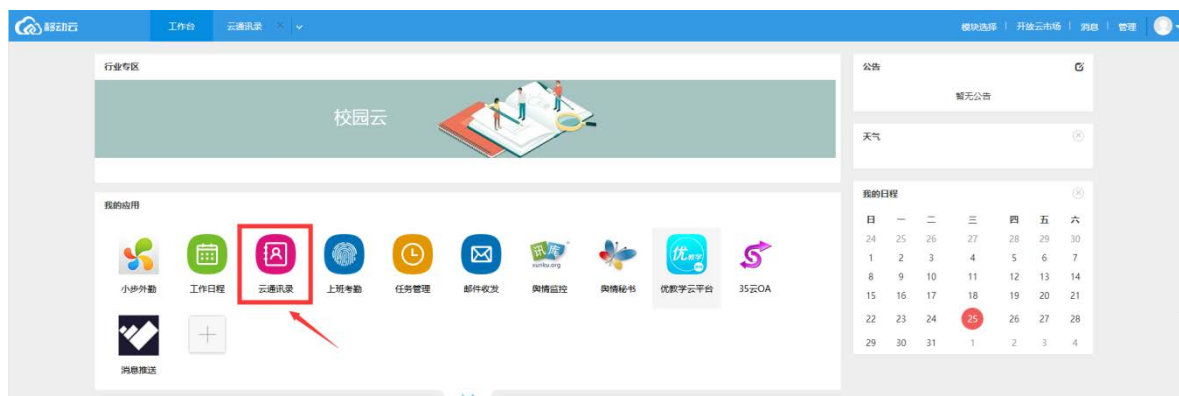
移动云 工作台 云通讯录 × 模块选择 | 开放云市场 | 消息 | 管理

行业专区

校园云

我的应用

小步外勤 工作日程 云通讯录 上班考勤 任务管理 邮件收发 讯库 xunku.org 舆情监控 舆情秘书 优教学 优教学云平台 35云OA

消息推送

公告

暂无公告

天气

我的日程

| 日 | 一 | 二 | 三 | 四 | 五 | 六 |
|---|---|---|---|---|---|---|
| 24 | 25 | 26 | 27 | 28 | 29 | 30 |
| 1 | 2 | 3 | 4 | 5 | 6 | 7 |
| 8 | 9 | 10 | 11 | 12 | 13 | 14 |
| 15 | 16 | 17 | 18 | 19 | 20 | 21 |
| 22 | 23 | 24 | 25 | 26 | 27 | 28 |
| 29 | 30 | 31 | 1 | 2 | 3 | 4 |